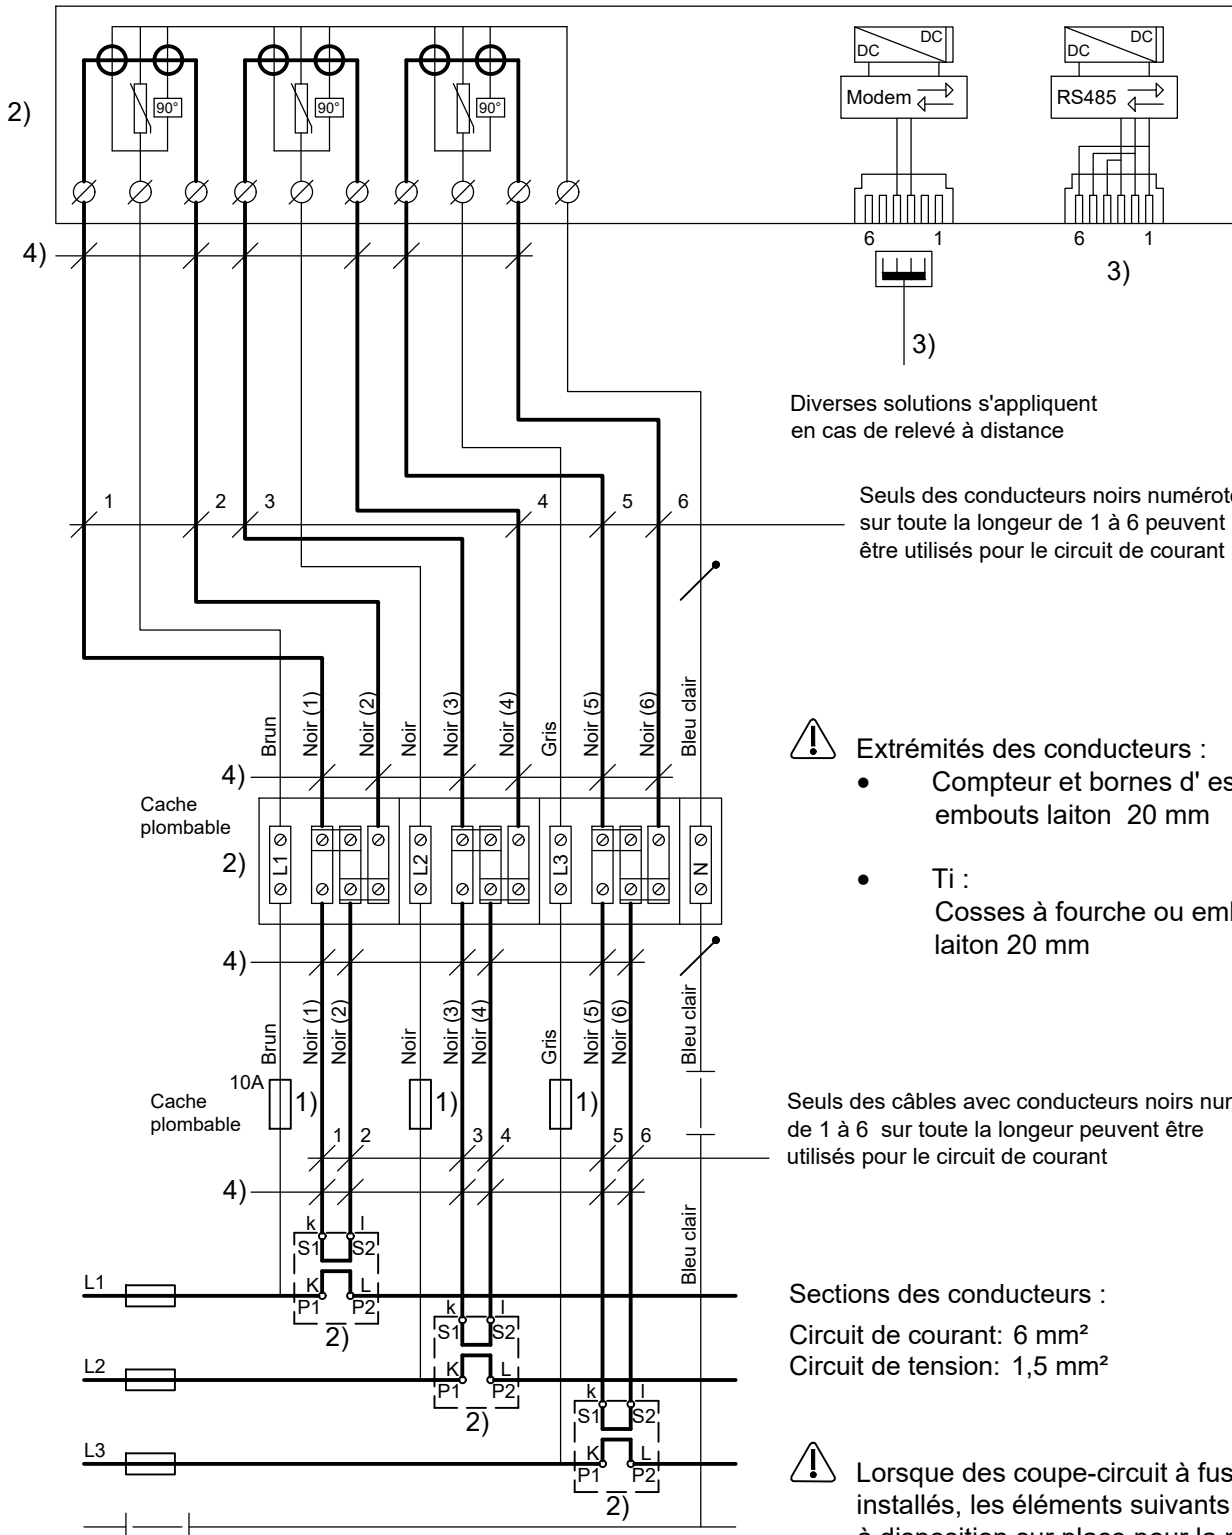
2)

90°

90°

90°

DC

DC

Modem

DC

DC

RS485

6 1

6 1

3)

3)

4)

Diverses solutions s'appliquent en cas de relevé à distance

1 2 3 4 5 6

Seuls des conducteurs noirs numéroté sur toute la longeur de 1 à 6 peuvent être utilisés pour le circuit de courant

Brun Noir (1) Noir (2) Noir Noir (3) Noir (4) Gris Noir (5) Noir (6) Bleu clair

Extrémités des conducteurs :
• Compteur et bornes d' es embouts laiton 20 mm

• Ti :
Cosses à fourche ou emb laiton 20 mm

4)

Cache plombable

2)

L1 L2 L3 N

4)

Brun Noir (1) Noir (2) Noir Noir (3) Noir (4) Gris Noir (5) Noir (6) Bleu clair

10A

Cache plombable

1) 1) 1)

1 2 3 4 5 6

Seuls des câbles avec conducteurs noirs nur de 1 à 6 sur toute la longeur peuvent être utilisés pour le circuit de courant

4)

Bleu clair

k l
S1 S2
K L
P1 P2
2)

L1

k l
S1 S2
K L
P1 P2
2)

L2

k l
S1 S2
K L
P1 P2
2)

L3

Sections des conducteurs :
Circuit de courant: 6 mm²
Circuit de tension: 1,5 mm²

Lorsque des coupe-circuit à fus installés, les éléments suivants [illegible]